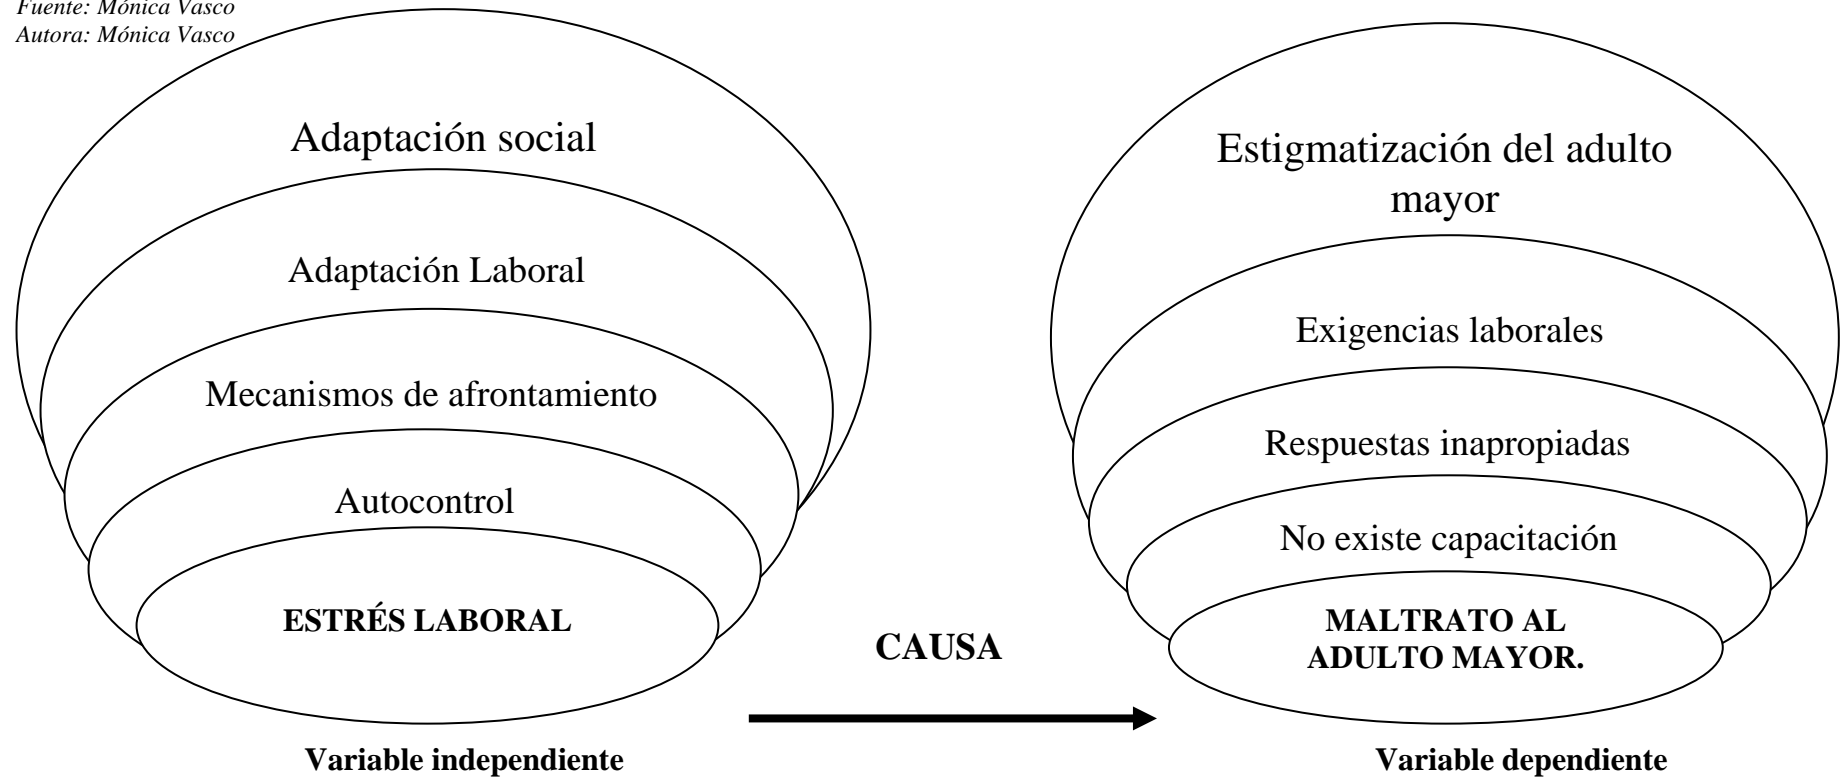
Fuente: Mónica Vasco
Autora: Mónica Vasco

Adaptación social

Adaptación Laboral

Mecanismos de afrontamiento

Autocontrol

ESTRÉS LABORAL

Estigmatización del adulto mayor

Exigencias laborales

Respuestas inapropiadas

No existe capacitación

MALTRATO AL ADULTO MAYOR.

CAUSA

Variable independiente

Variable dependiente